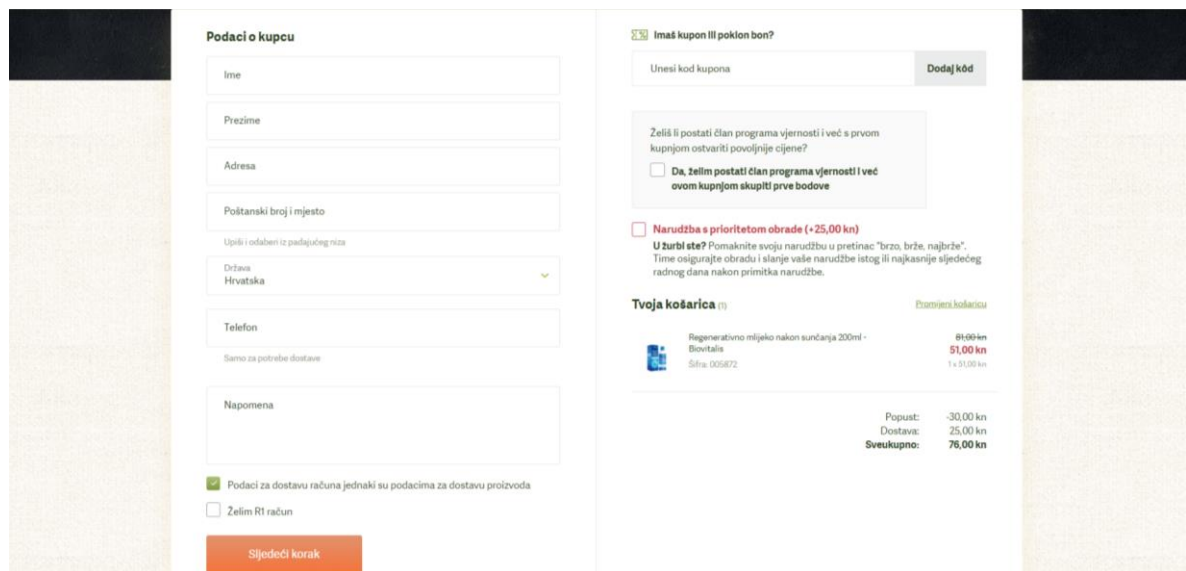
Podaci o kupcu

Ime

Prezime

Adresa

Poštanski broj i mjesto

Upiši i odaberi iz padajućeg niza

Država
Hrvatska

Telefon

Samo za potrebe dostave

Napomena

Podaci za dostavu računa jednaki su podacima za dostavu proizvoda

Želim R1 račun

Sljedeći korak

Imaš kupon ili poklon bon?

Unesi kod kupona

Dodaj kôd

Želiš li postati član programa vjernosti i već s prvom kupnjom ostvariti povoljnije cijene?

Da, želim postati član programa vjernosti i već ovom kupnjom skupiti prve bodove

Narudžba s prioritetom obrade (+25,00 kn)

U žurbi ste? Pomaknite svoju narudžbu u pretinac "brzo, brže, najbrže". Time osigurajte obradu i slanje vaše narudžbe istog ili najkasnije sljedećeg radnog dana nakon primitka narudžbe.

Tvoja košarica (1)

Promijeni košaricu

Regenerativno mlijeko nakon sunčanja 200ml - Biovitalis

Šifra: 005872

81,00 kn
51,00 kn
1 x 51,00 kn

| | |
|---|---|
| Popust: | -30,00 kn |
| Dostava: | 25,00 kn |
| Sveukupno: | 76,00 kn |